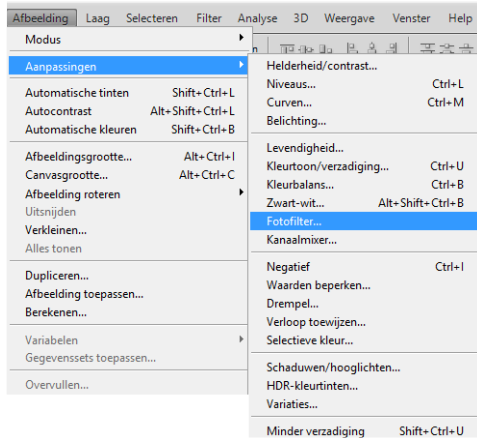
Afbeelding Laag Selecteren Filter Analyse 3D Weergave Venster Help

Modus
Aanpassingen

Automatische tinten Shift+Ctrl+L
Autocontrast Alt+Shift+Ctrl+L
Automatische kleuren Shift+Ctrl+B

Afbeeldingsgrootte... Alt+Ctrl+I
Canvasgrootte... Alt+Ctrl+C
Afbeelding roteren
Uitsnijden
Verkleinen...
Alles tonen

Dupliceren...
Afbeelding toepassen...
Berekenen...

Variabelen
Gegevenssets toepassen...

Overvullen...

Helderheid/contrast...
Niveaus... Ctrl+L
Curven... Ctrl+M
Belichting...

Levendigheid...
Kleurtoon/verzadiging... Ctrl+U
Kleurbalans... Ctrl+B
Zwart-wit... Alt+Shift+Ctrl+B
Fotofilter...
Kanaalmixer...

Negatief Ctrl+I
Waarden beperken...
Drempel...
Verloop toewijzen...
Selectieve kleur...

Schaduwen/hooglichten...
HDR-kleurtinten...
Variaties...

Minder verzadiging Shift+Ctrl+U